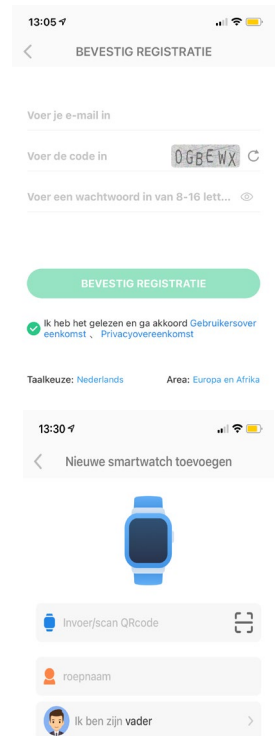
13:05

BEVESTIG REGISTRATIE

Voer je e-mail in

Voer de code in OGBEWX

Voer een wachtwoord in van 8-16 lett...

BEVESTIG REGISTRATIE

Ik heb het gelezen en ga akkoord Gebruikersovereenkomst 、 Privacyovereenkomst

Taalkeuze: Nederlands Area: Europa en Afrika

13:30

Nieuwe smartwatch toevoegen

Invoer/scan QRcode

roepnaam

Ik ben zijn vader